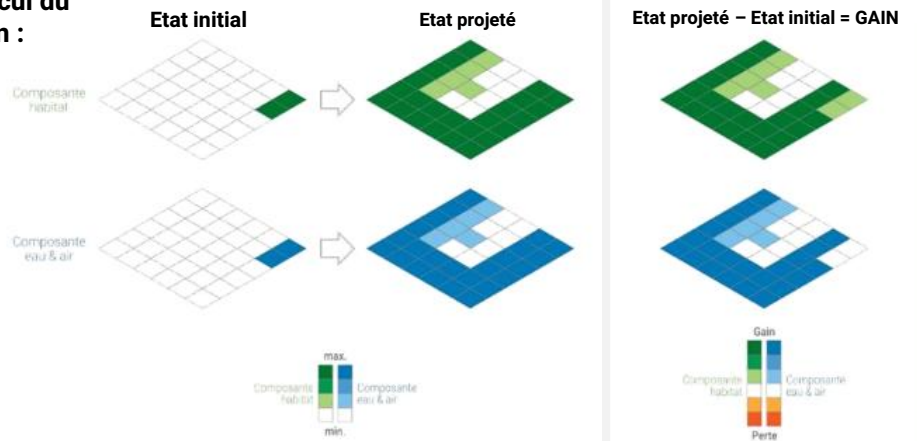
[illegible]cul du
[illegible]n :

Etat initial

Etat projeté

Etat projeté – Etat initial = GAIN

Composante habitat

Composante eau & air

max.

Composante habitat

Composante eau & air

min.

Gain

Composante habitat

Composante eau & air

Perte